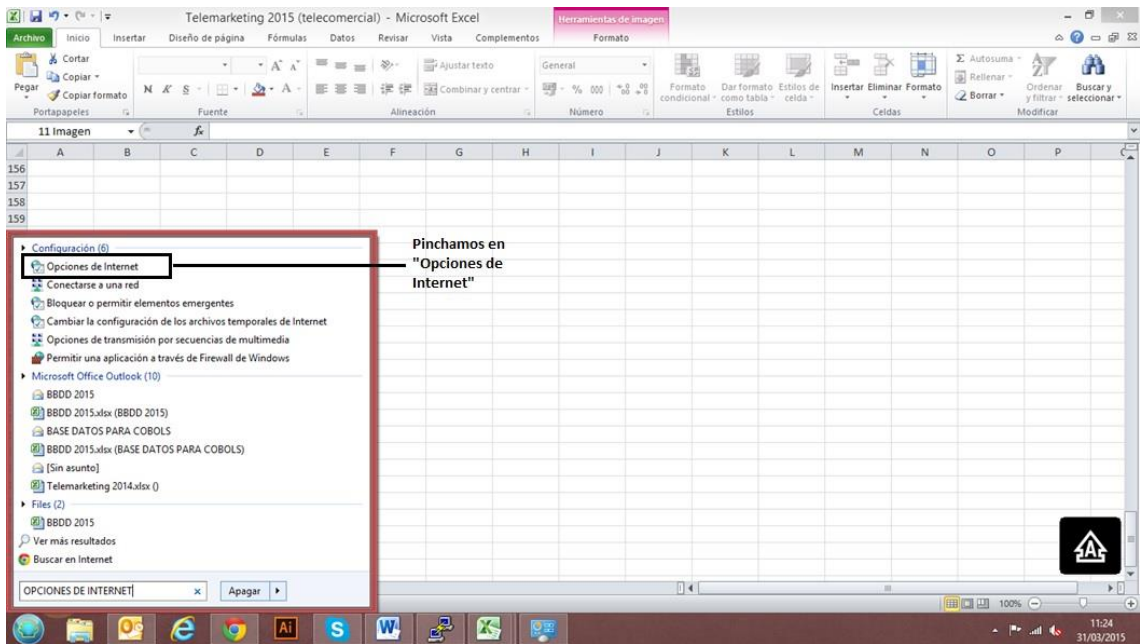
Telemarketing 2015 (telecomercial) - Microsoft Excel
Herramientas de imagen
Archivo Inicio Insertar Diseño de página Fórmulas Datos Revisar Vista Complementos Formato

Cortar
Copiar
Pegar Copiar formato
Portapapeles
N K S
Fuente
Ajustar texto
Combinar y centrar
Alineación
General
% 000
Número
Formato condicional
Dar formato como tabla
Estilos de celda
Estilos
Insertar Eliminar Formato
Celdas
Σ Autosuma
Rellenar
Borrar
Ordenar y filtrar
Buscar y seleccionar
Modificar

11 Imagen $f_x$

| | A | B | C | D | E | F | G | H | I | J | K | L | M | N | O | P |
|---|---|---|---|---|---|---|---|---|---|---|---|---|---|---|---|---|
| 156 | | | | | | | | | | | | | | | | |
| 157 | | | | | | | | | | | | | | | | |
| 158 | | | | | | | | | | | | | | | | |
| 159 | | | | | | | | | | | | | | | | |

Configuración (6)
Opciones de Internet
Conectarse a una red
Bloquear o permitir elementos emergentes
Cambiar la configuración de los archivos temporales de Internet
Opciones de transmisión por secuencias de multimedia
Permitir una aplicación a través de Firewall de Windows
Microsoft Office Outlook (10)
BBDD 2015
BBDD 2015.xlsx (BBDD 2015)
BASE DATOS PARA COBOLS
BBDD 2015.xlsx (BASE DATOS PARA COBOLS)
[Sin asunto]
Telemarketing 2014.xlsx ()
Files (2)
BBDD 2015
Ver más resultados
Buscar en Internet
OPCIONES DE INTERNET
Apagar

Pinchamos en "Opciones de Internet"

100%
11:24
31/03/2015